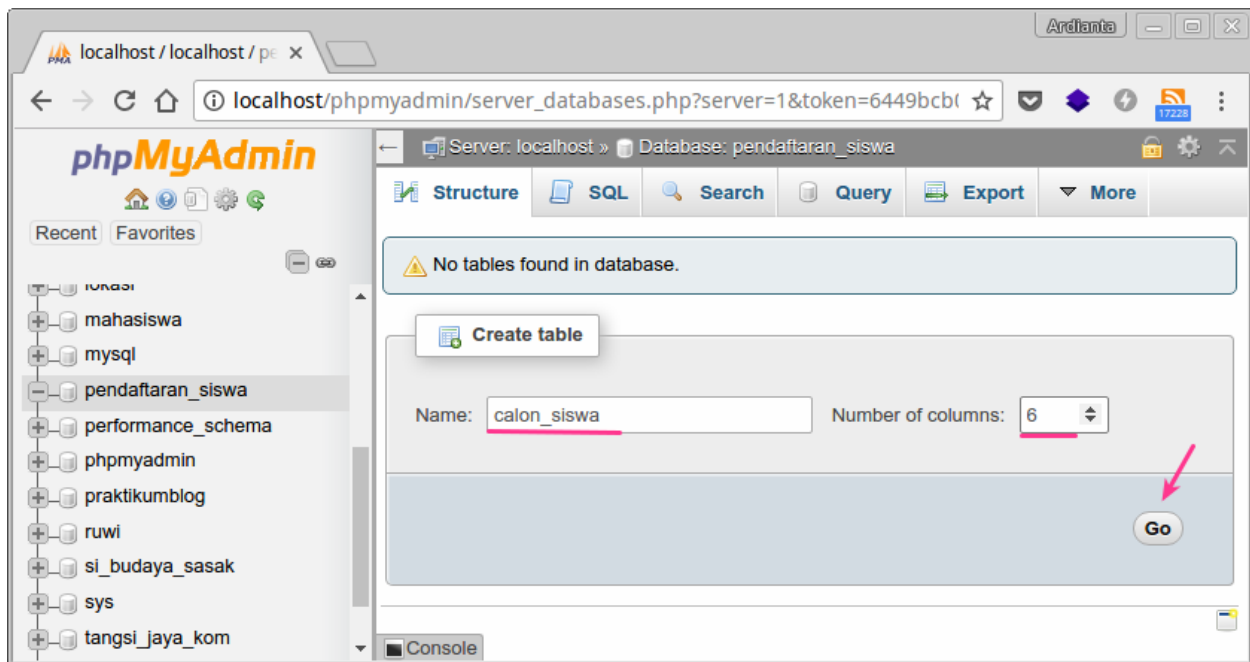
Ardianta

localhost / localhost / pe ×

localhost/phpmyadmin/server_databases.php?server=1&token=6449bcb(

17228

phpMyAdmin

Recent Favorites

lokasi
mahasiswa
mysql
pendaftaran_siswa
performance_schema
phpmyadmin
praktikumblog
ruwi
si_budaya_sasak
sys
tangsi_jaya_kom

Server: localhost » Database: pendaftaran_siswa

Structure SQL Search Query Export More

No tables found in database.

Create table

Name: calon_siswa Number of columns: 6

Go

Console